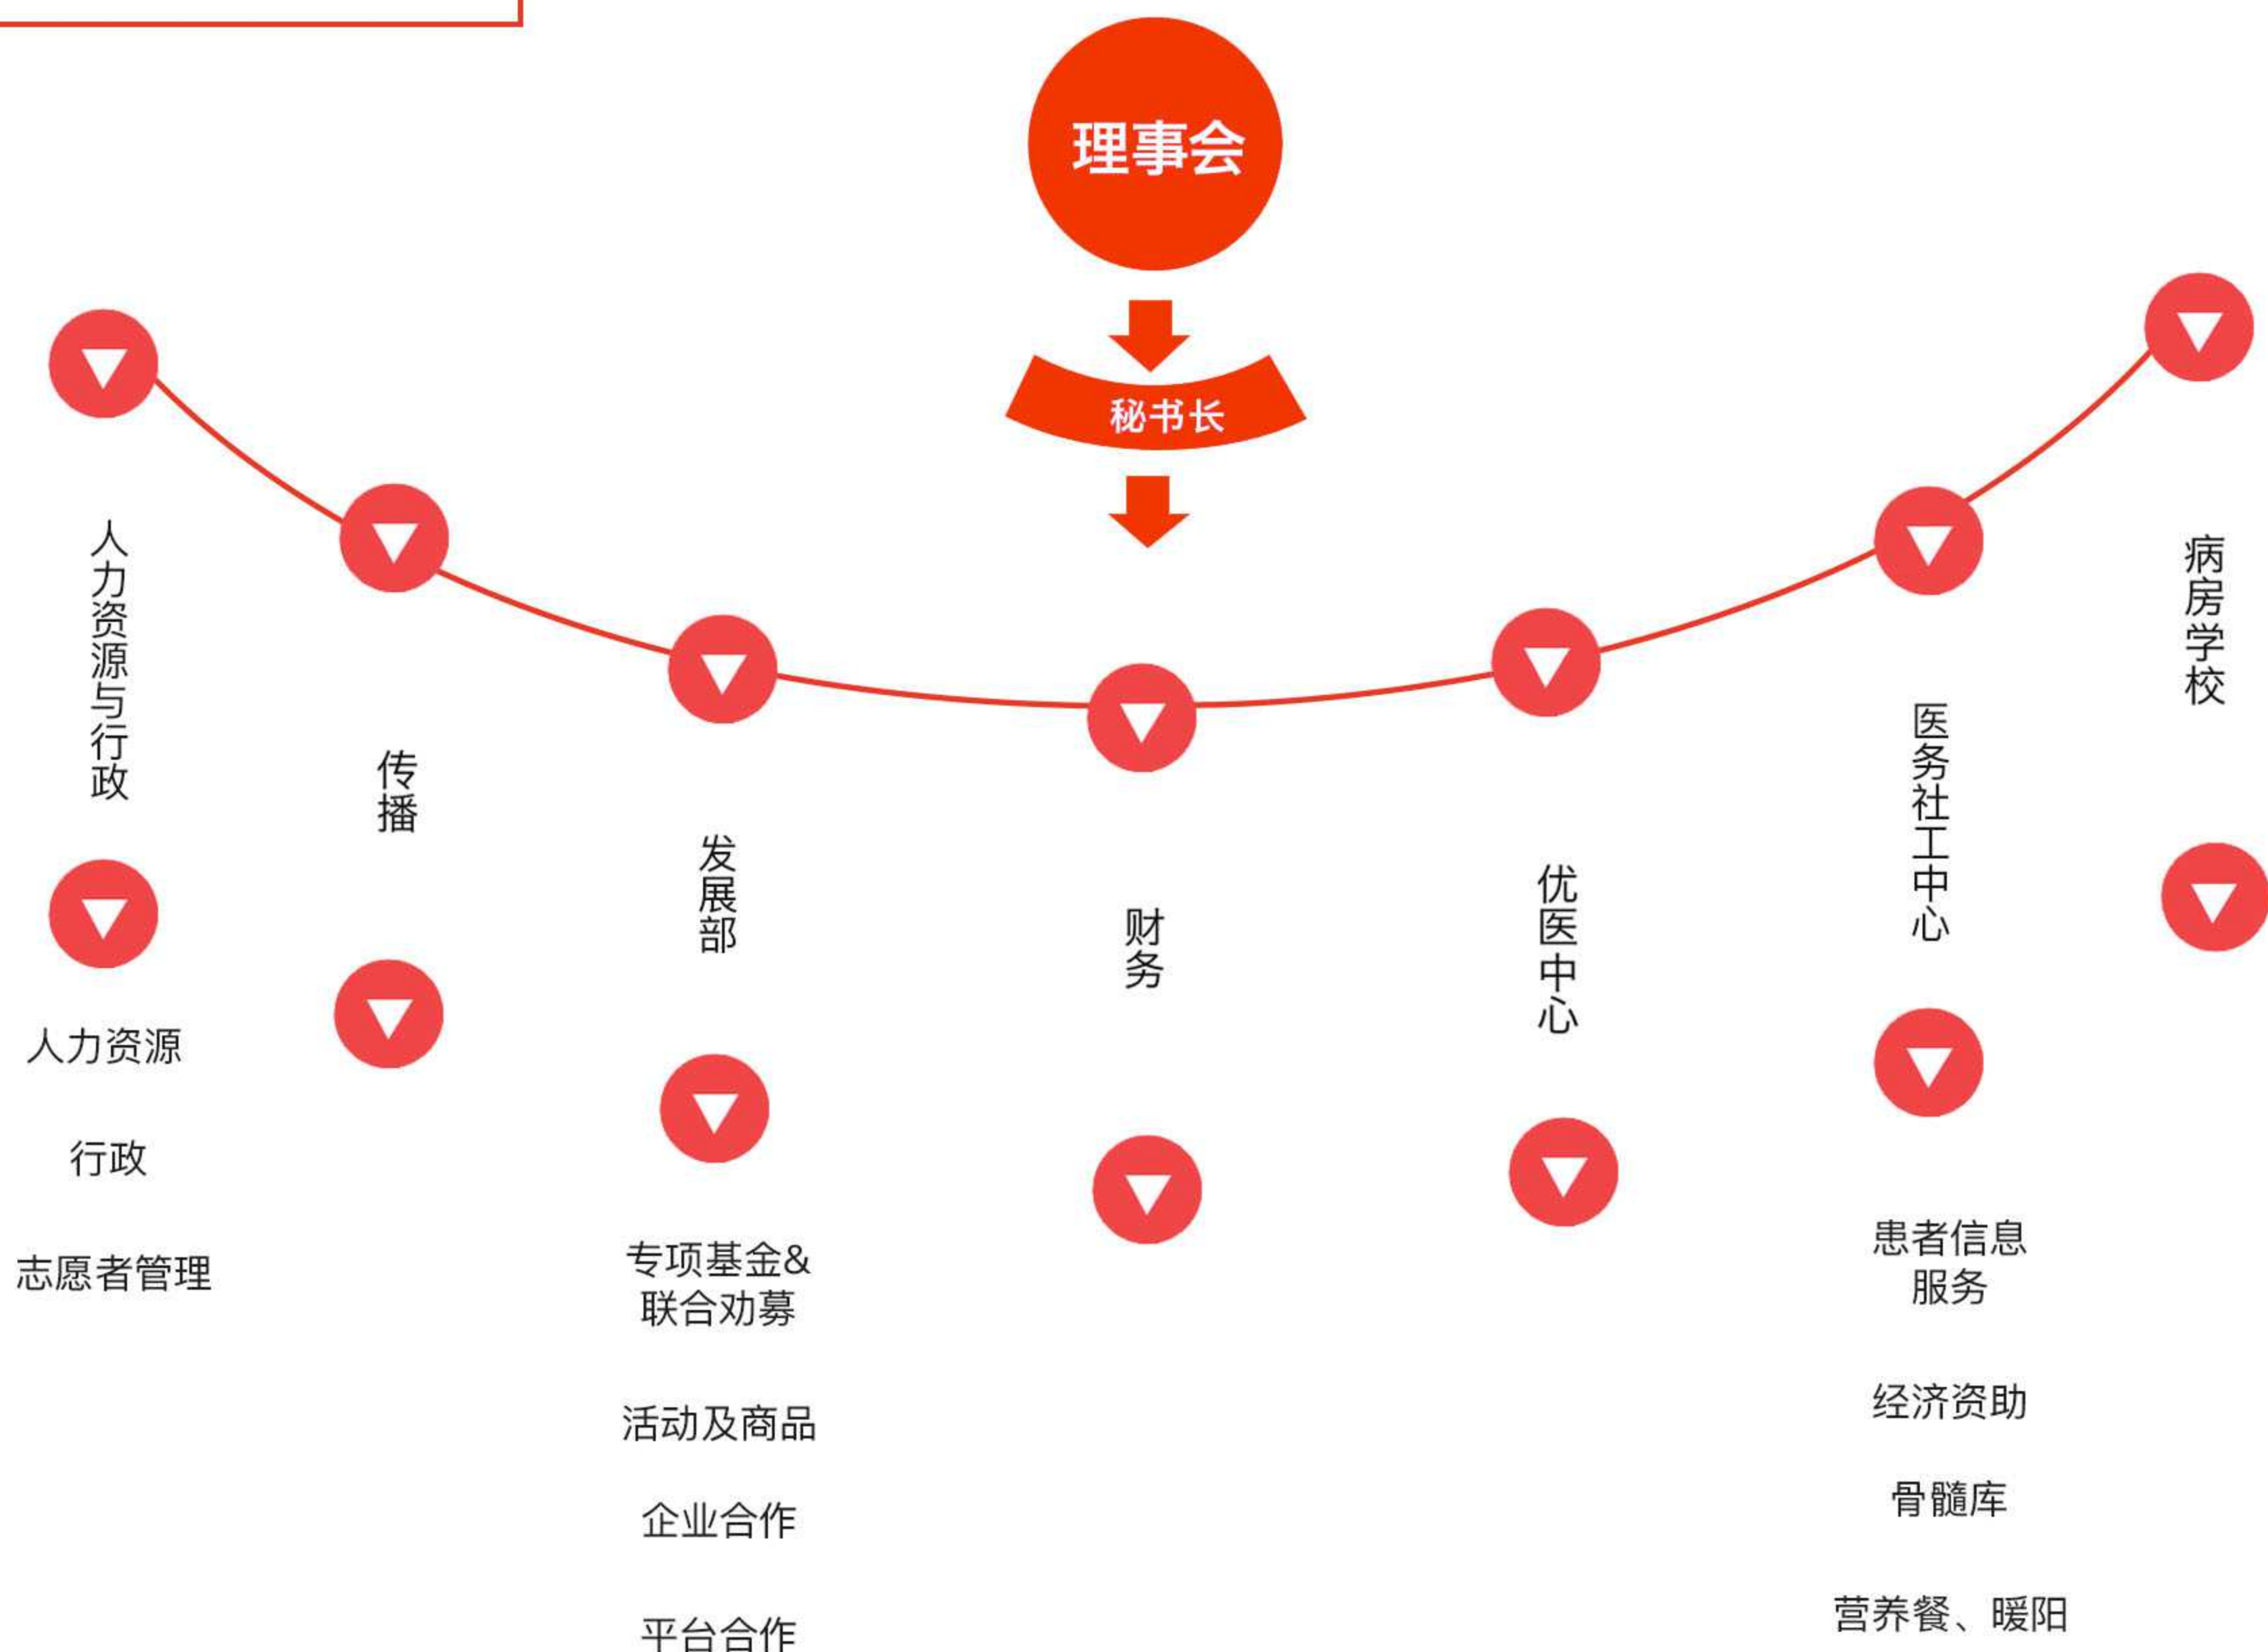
理事会

秘书长

人力资源与行政

人力资源

行政

志愿者管理

传播

发展部

专项基金&联合劝募

活动及商品

企业合作

平台合作

财务

优医中心

医务社工中心

患者信息服务

经济资助

骨髓库

营养餐、暖阳

病房学校